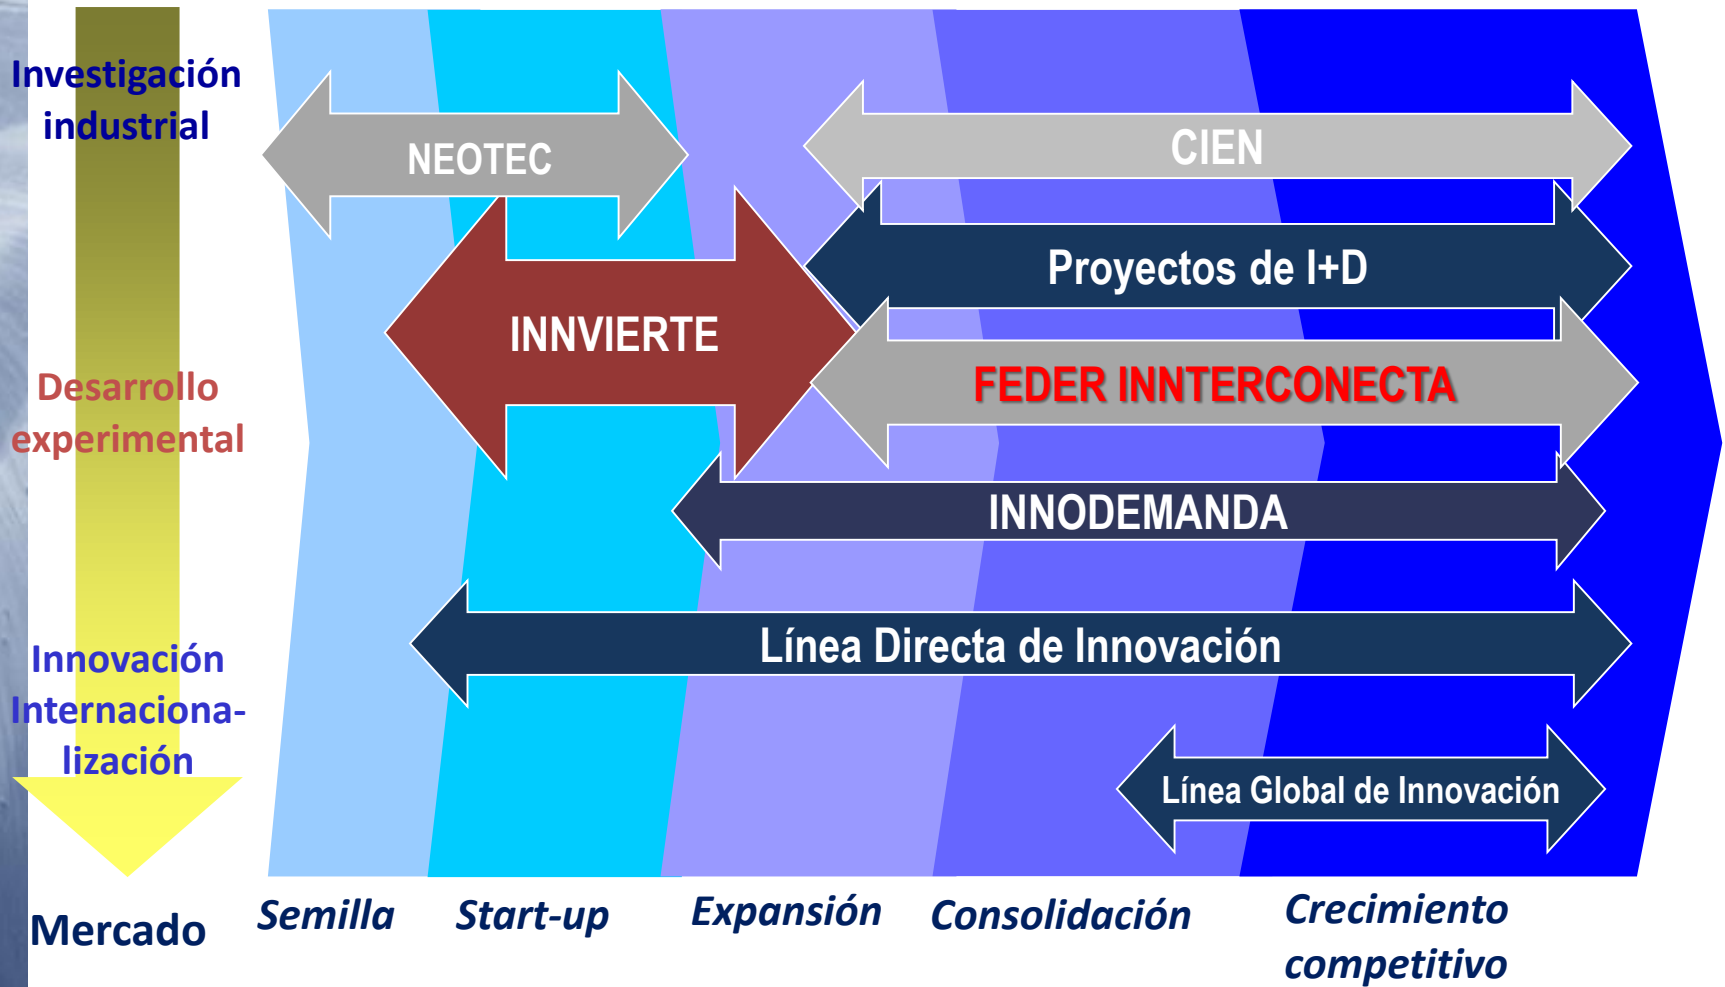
Investigación industrial

Desarrollo experimental

Innovación Internacionalización

Mercado

NEOTEC

CIEN

INNVIERTE

Proyectos de I+D

FEDER INNTERCONECTA

INNODEMANDA

Línea Directa de Innovación

Línea Global de Innovación

Semilla

Start-up

Expansión

Consolidación

Crecimiento competitivo